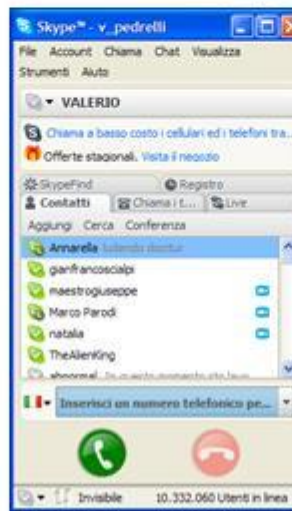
Skype™ - v_pedrelli

File Account Chiama Chat Visualizza Strumenti Aiuto

VALERIO

Chiama a basso costo i cellulari ed i telefoni fra...

Offerte stagionali. Visita il negozio

SkypeFind
Registro
Contatti
Chiama i t...
Live

Aggiungi Cerca Conferenza

Annarella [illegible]
gianfrancoscialpi
maestrogiuseppe
Marco Parodi
natalia
TheAlienKing
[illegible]

Inserisci un numero telefonico pe...

Invisibile 10.332.060 Utenti in linea